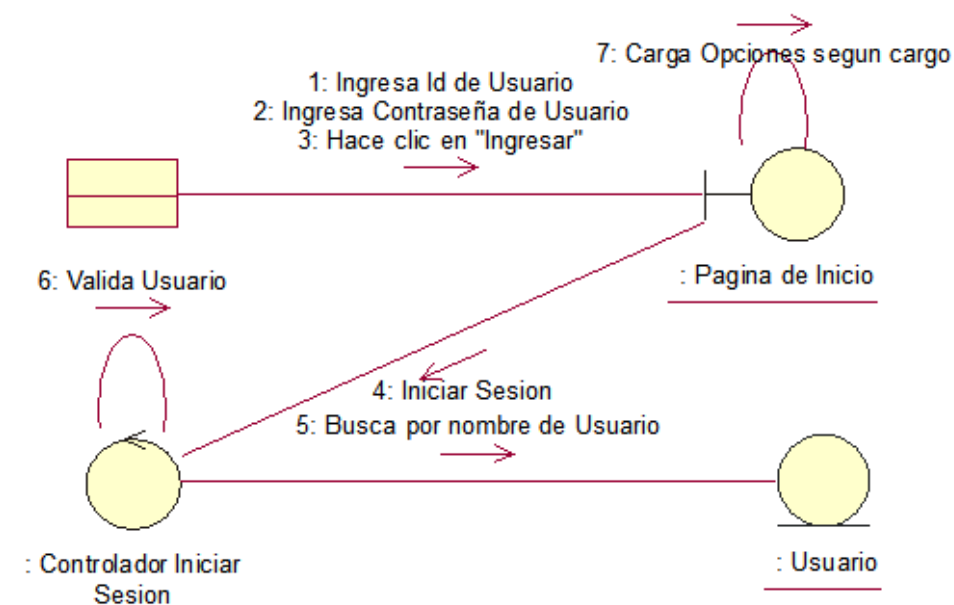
7: Carga Opciones segun cargo

1: Ingresa Id de Usuario
2: Ingresa Contraseña de Usuario
3: Hace clic en "Ingresar"

: Pagina de Inicio

6: Valida Usuario

4: Iniciar Sesion
5: Busca por nombre de Usuario

: Controlador Iniciar Sesion

: Usuario